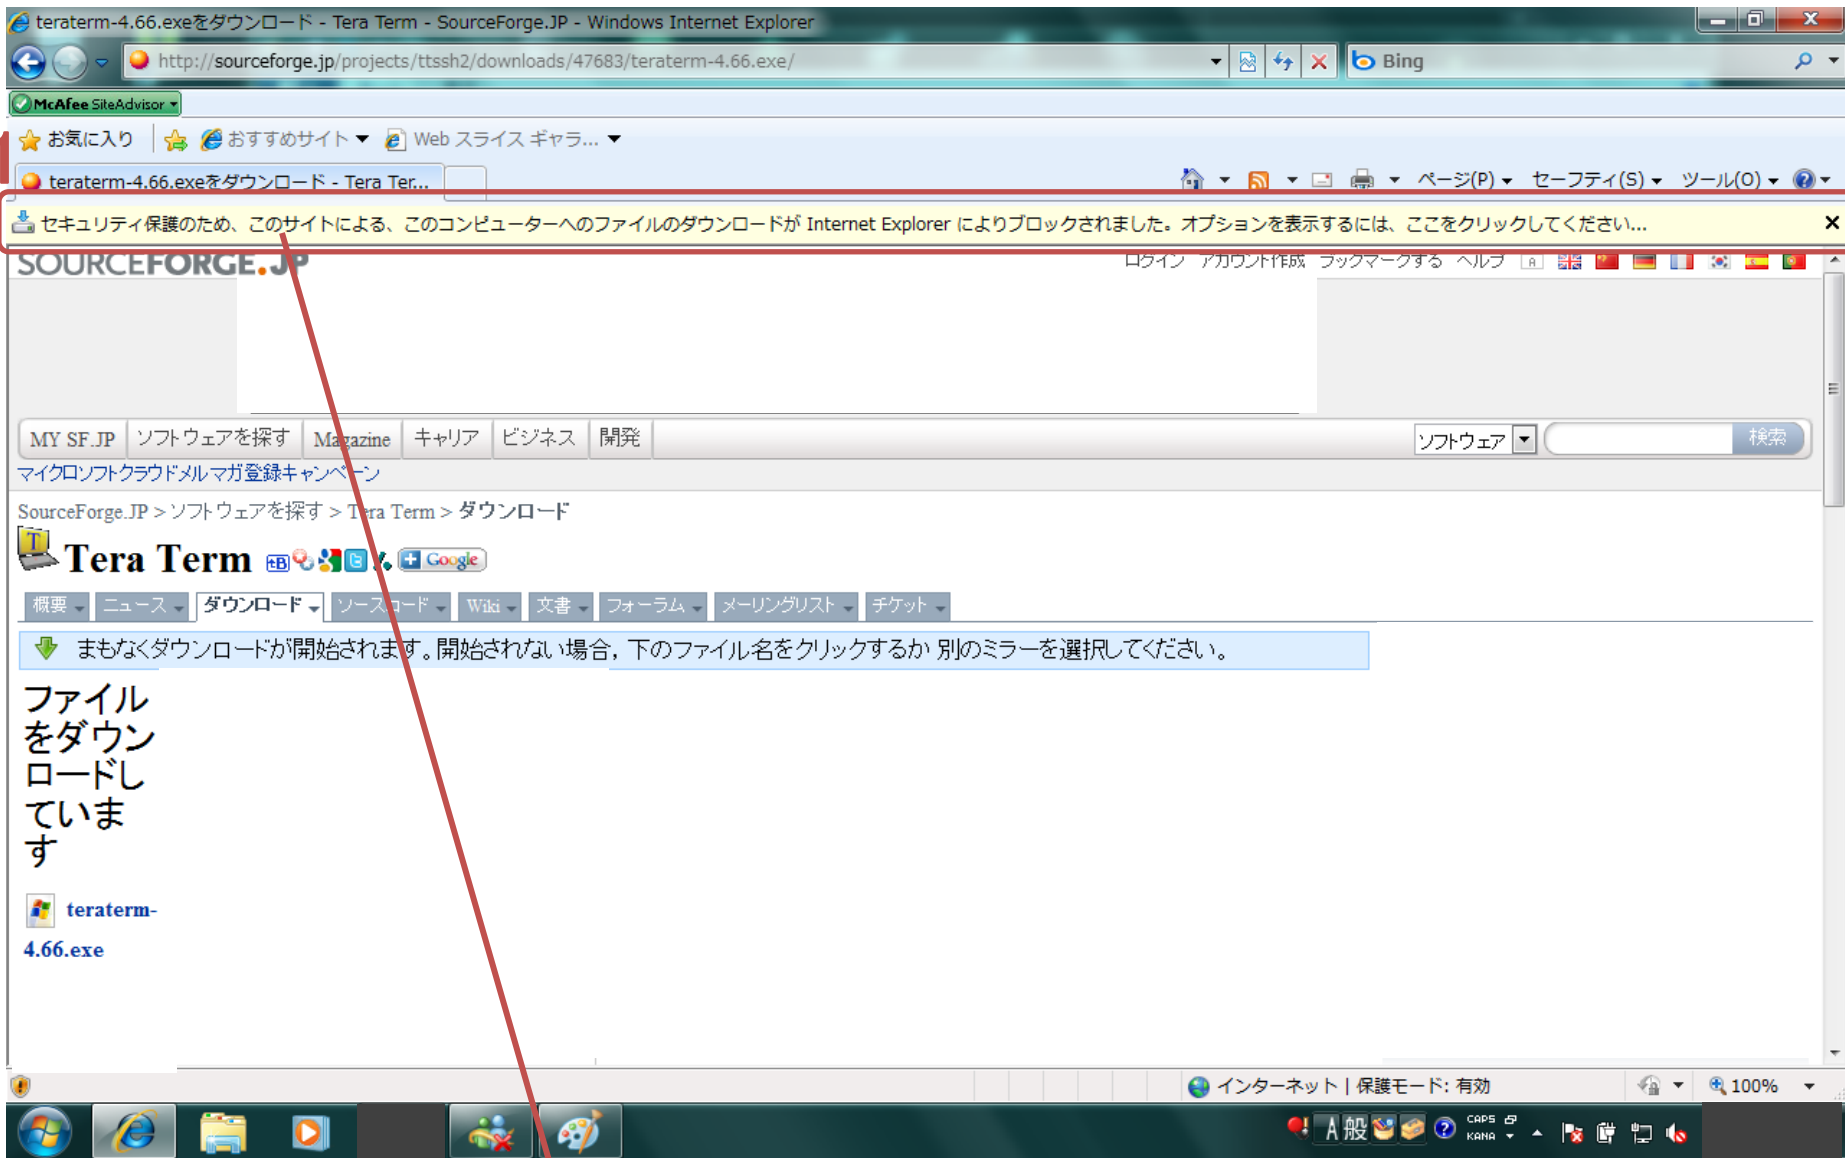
teraterm-4.66.exeをダウンロード - Tera Term - SourceForge.JP - Windows Internet Explorer

http://sourceforge.jp/projects/ttssh2/downloads/47683/teraterm-4.66.exe/

Bing

McAfee SiteAdvisor

お気に入り おすすめサイト Web スライス ギャラ...

teraterm-4.66.exeをダウンロード - Tera Ter...

ページ(P) セーフティ(S) ツール(O)

セキュリティ保護のため、このサイトによる、このコンピューターへのファイルのダウンロードが Internet Explorer によりブロックされました。オプションを表示するには、ここをクリックしてください...

SOURCEFORGE.JP

ログイン アカウント作成 ブックマークする ヘルプ

MY SF.JP | ソフトウェアを探す | Magazine | キャリア | ビジネス | 開発

ソフトウェア 検索

マイクロソフトクラウドメルマガ登録キャンペーン

SourceForge.JP > ソフトウェアを探す > Tera Term > ダウンロード

Tera Term

Google

概要 ニュース ダウンロード ソースコード Wiki 文書 フォーラム メーリングリスト チケット

まもなくダウンロードが開始されます。開始されない場合，下のファイル名をクリックするか 別のミラーを選択してください。

ファイルをダウンロードしています

teraterm-4.66.exe

インターネット | 保護モード: 有効

100%

A 般

CAPS KANA